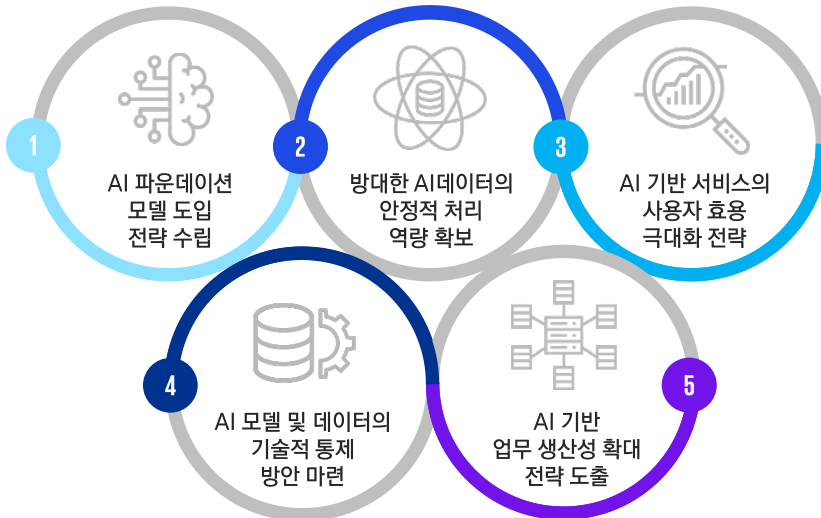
1
AI 파운데이션 모델 도입 전략 수립

2
방대한 AI데이터의 안정적 처리 역량 확보

3
AI 기반 서비스의 사용자 효용 극대화 전략

4
AI 모델 및 데이터의 기술적 통제 방안 마련

5
AI 기반 업무 생산성 확대 전략 도출